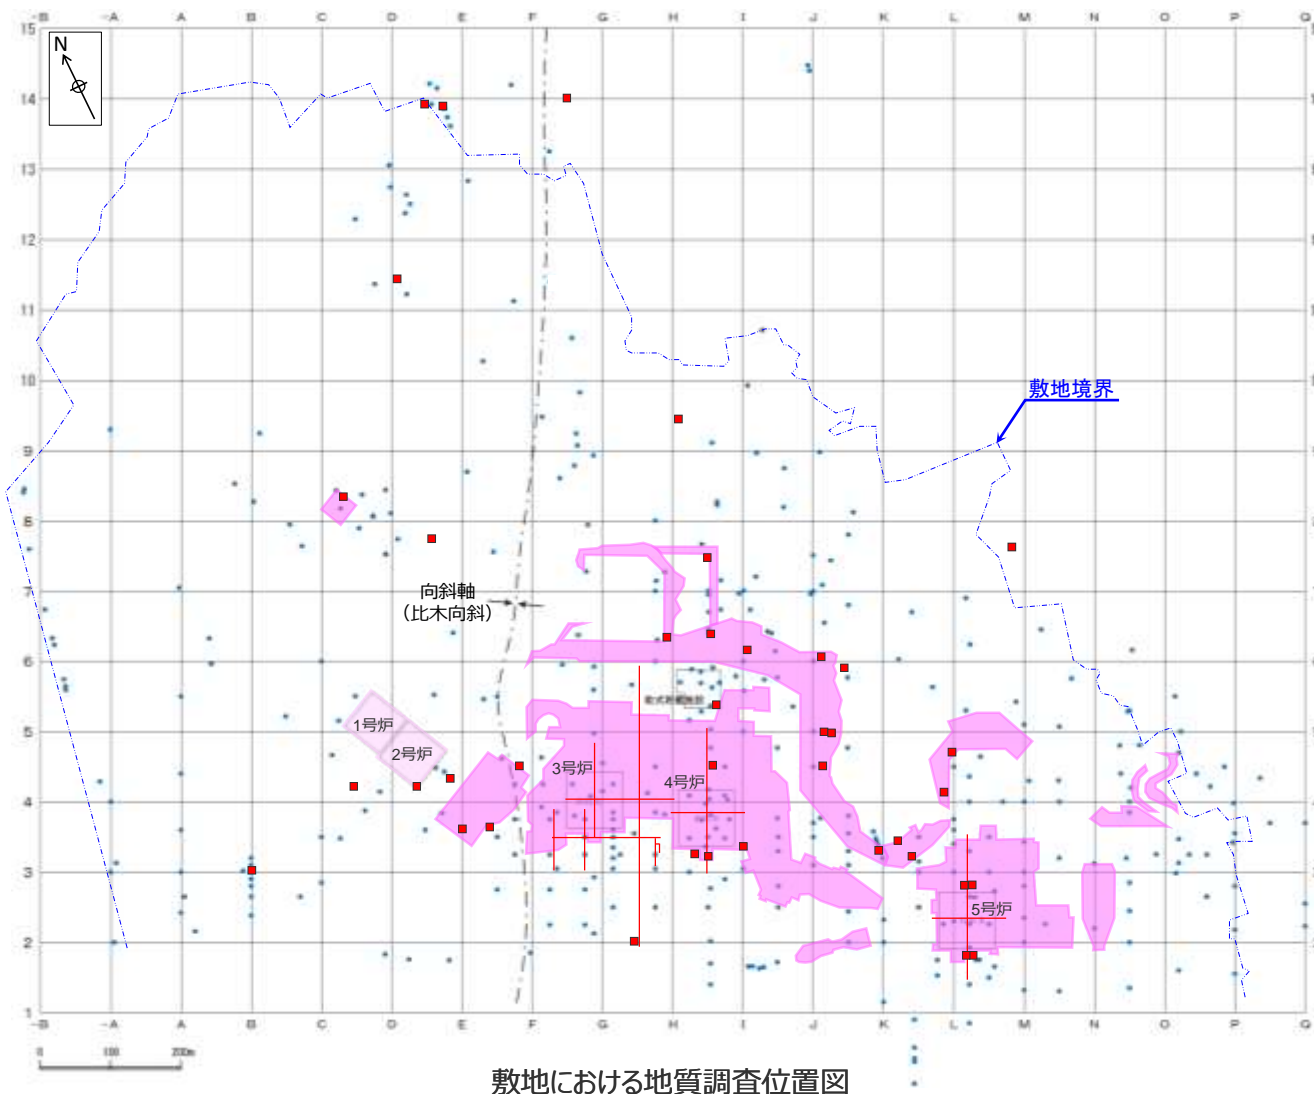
-B -A A B C D E F G H I J K L M N O P Q

15
14
13
12
11
10
9
8
7
6
5
4
3
2
1

N

敷地境界

向斜軸
（比木向斜）

1号炉
2号炉
3号炉
4号炉
5号炉

-B -A A B C D E F G H I J K L M N O P Q

0 100 200m

敷地における地質調査位置図